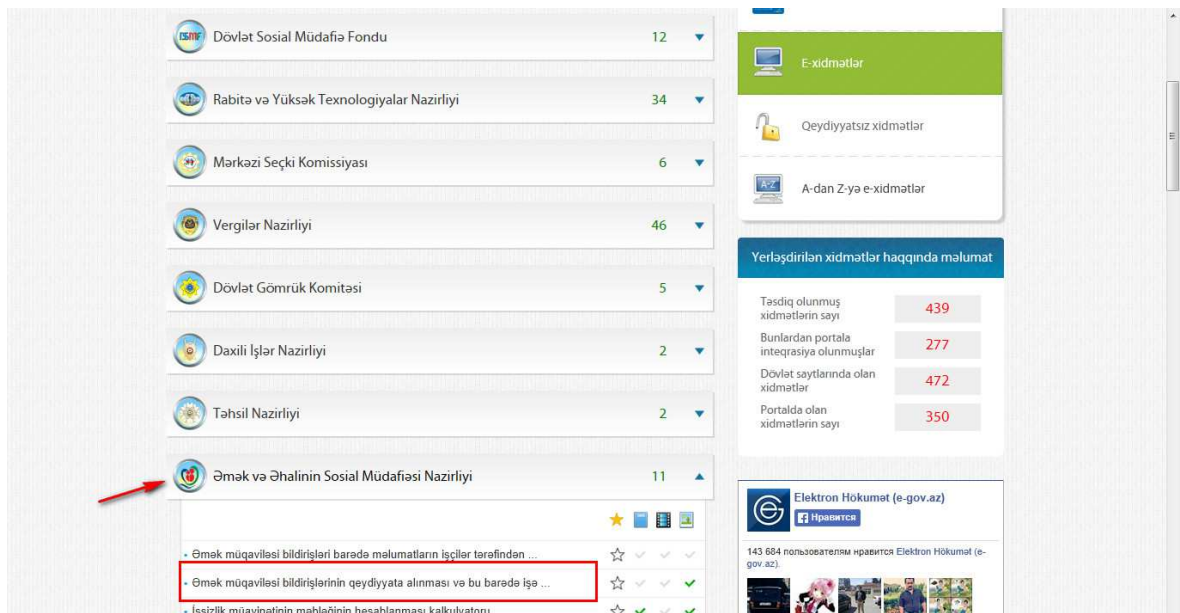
DSMF Dövlət Sosial Müdafiə Fondu 12

Rabitə və Yüksək Texnologiyalar Nazirliyi 34

Mərkəzi Seçki Komissiyası 6

Vergilər Nazirliyi 46

Dövlət Gömrük Komitəsi 5

Daxili İşlər Nazirliyi 2

Təhsil Nazirliyi 2

Əmək və Əhalinin Sosial Müdafiəsi Nazirliyi 11

• Əmək müqaviləsi bildirişləri barədə məlumatların işçilər tərəfindən ...

• Əmək müqaviləsi bildirişlərinin qeydiyyata alınması və bu barədə işə ...

• İşsizlik müavinətinin məbləğinin hesablanması kalkulyatoru

E-xidmətlər

Qeydiyyatsız xidmətlər

A-Z

A-dan Z-yə e-xidmətlər

Yerləşdirilən xidmətlər haqqında məlumat

| | |
|---|---|
| Təsdiq olunmuş xidmətlərin sayı | 439 |
| Bunlardan portala inteqrasiya olunmuşlar | 277 |
| Dövlət saytlarında olan xidmətlər | 472 |
| Portalda olan xidmətlərin sayı | 350 |

Elektron Hökumət (e-gov.az)

Нравится

143 684 пользователям нравится Elektron Hökumət (e-gov.az).